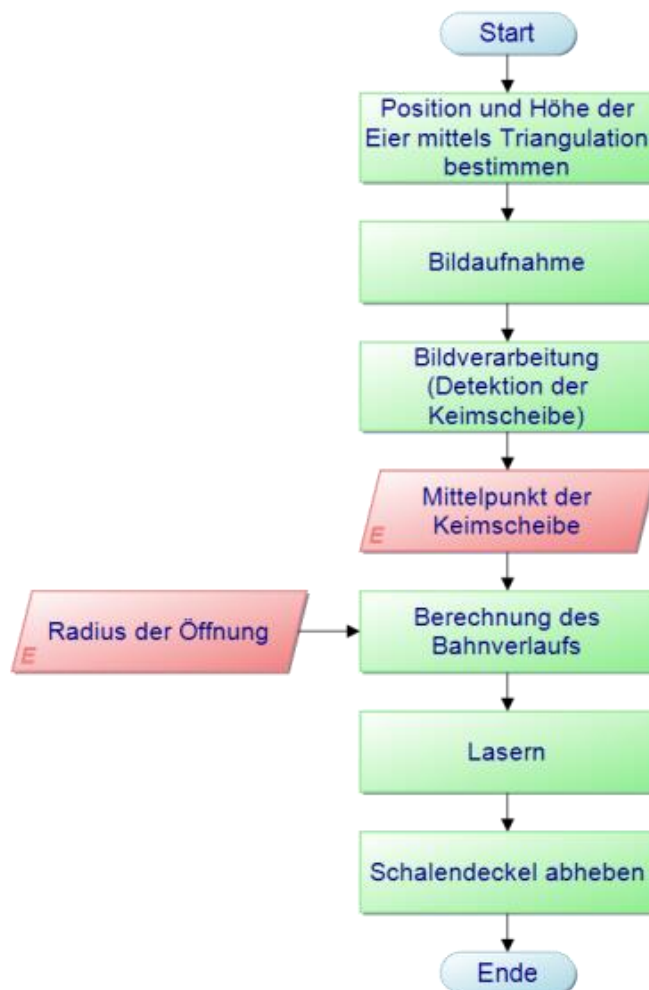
Start

Position und Höhe der Eier mittels Triangulation bestimmen

Bildaufnahme

Bildverarbeitung (Detektion der Keimscheibe)

Mittelpunkt der Keimscheibe

E

Radius der Öffnung

E

Berechnung des Bahnverlaufs

Lasern

Schalendeckel abheben

Ende